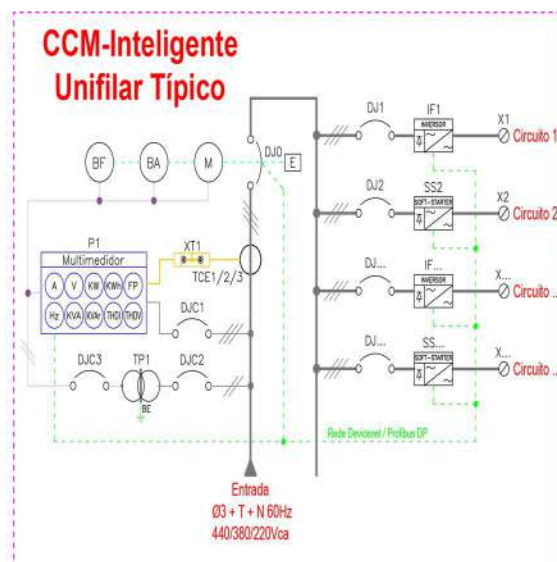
CCM-Inteligente
Unifilar Típico

BF
BA
M
DJ0
E
P1
Multimedidor
A V KW KWh FP
Hz KVA KVAr THDI THDV
XT1
TCE1/2/3
DJC1
DJC3
TP1
DJC2
BE

DJ1
IF1
INVERSOR
X1
Circuito 1
DJ2
SS2
SOFT-STARTER
X2
Circuito 2
DJ...
IF...
INVERSOR
X...
Circuito ...
DJ...
SS...
SOFT-STARTER
X...
Circuito ...

Rede Devicenet / Profibus DP

Entrada
Ø3 + T + N 60Hz
440/380/220Vca